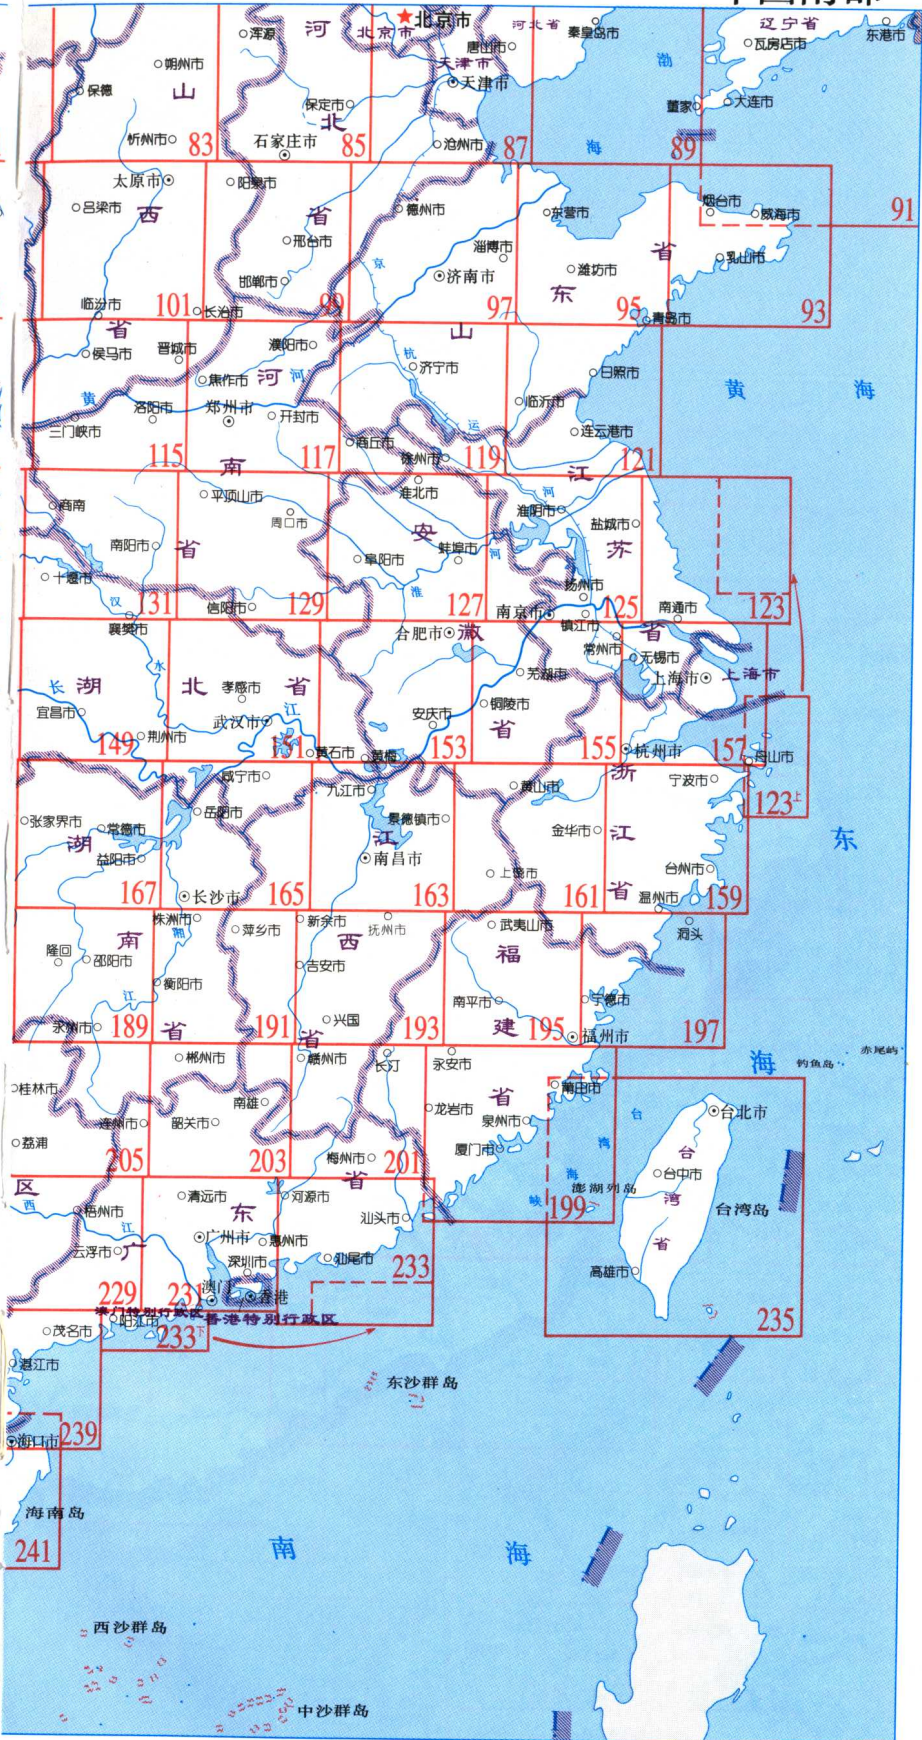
中国南部

辽宁省 东港市 瓦房店市 大连市 河北省 秦皇岛市 北京市 北京市 唐山市 天津市 天津市 浑源 河 朔州市 保德 山 忻州市 83 保定市 北 石家庄市 85 沧州市 87 渤 海 89 蓬家

太原市 吕梁市 西 阳泉市 省 邢台市 邯郸市 德州市 京 济南市 淄博市 东营市 潍坊市 东 省 烟台市 威海市 乳山市 91 临汾市 101 长治市 99 97 95 青岛市 93

省 侯马市 晋城市 焦作市 河 郑州市 开封市 濮阳市 河 济宁市 山 杭 运 日照市 临沂市 连云港市 黄 海 黄 洛阳市 三门峡市 115 南 117 商丘市 徐州市 119 江 121

商南 南阳市 十堰市 省 平顶山市 周口市 淮北市 安 阜阳市 蚌埠市 淮 河 淮阴市 盐城市 苏 扬州市 南京市 镇江市 南通市 汉 131 信阳市 129 127 125 123

襄樊市 水 长 湖 宜昌市 北 孝感市 省 武汉市 荆州市 149 江 151 黄石市 黄梅 合肥市 徽 安庆市 芜湖市 铜陵市 省 常州市 无锡市 上海市 上海市 杭州市 155 157 舟山市 153

咸宁市 岳阳市 张家界市 湖 常德市 益阳市 167 长沙市 165 九江市 景德镇市 江 南昌市 163 黄山市 金华市 上饶市 161 浙 宁波市 江 省 台州市 温州市 159 123上 东

株洲市 隆回 南 湘 邵阳市 衡阳市 江 永州市 189 省 萍乡市 191 新余市 西 抚州市 吉安市 兴国 省 193 武夷山市 福 南平市 建 195 宁德市 福州市 197 洞头

桂林市 荔浦 郴州市 连州市 韶关市 205 南雄 203 赣州市 长汀 梅州市 201 永安市 龙岩市 泉州市 厦门市 省 海 钓鱼岛 赤尾屿 莆田市 台 湾 海 峡 澎湖列岛 199 台北市 台 台中市 湾 省 台湾岛 高雄市 235

区 西 梧州市 江 云浮市 广 清远市 东 广州市 惠州市 深圳市 河源市 汕头市 汕尾市 233 229 231 澳门 香港 澳门特别行政区 香港特别行政区 阳江市 233下 茂名市 湛江市 东沙群岛 海口市 239 海南岛 241 南 海 西沙群岛 中沙群岛